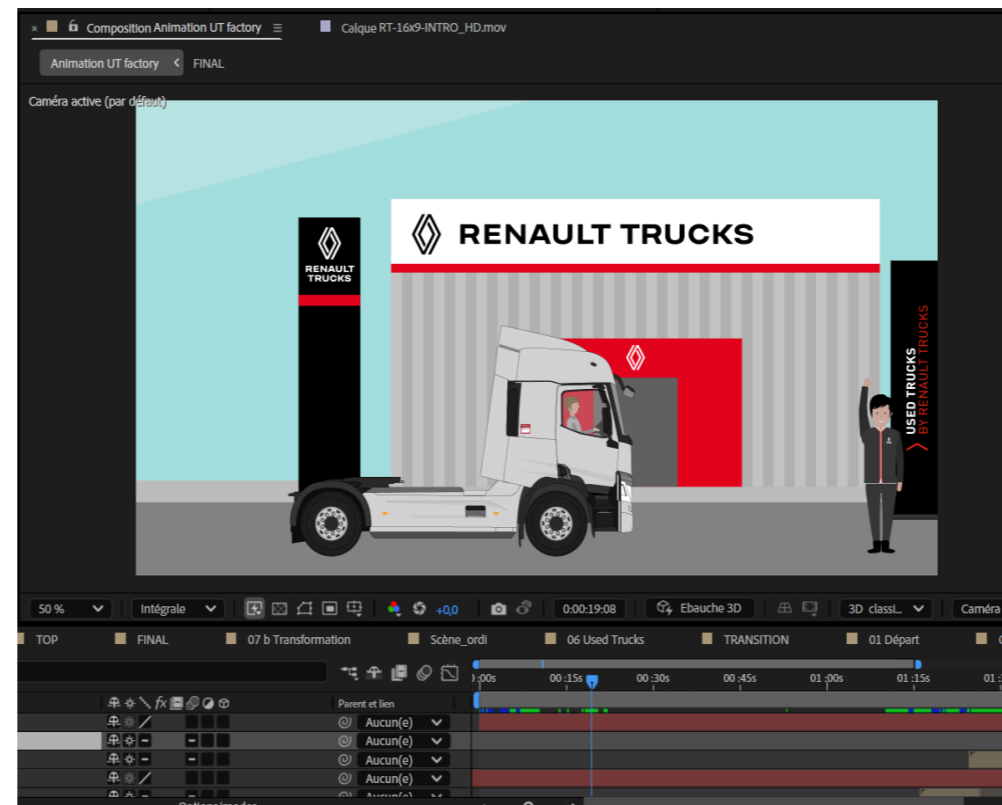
× Composition Animation UT factory ≡ Calque RT-16x9-INTRO_HD.mov

Animation UT factory < FINAL

Caméra active (par défaut)

RENAULT TRUCKS

RENAULT TRUCKS

USED TRUCKS BY RENAULT TRUCKS

50 % Intégrale +0,0 0:00:19:08 Ébauche 3D 3D classi... Caméra

TOP FINAL 07 b Transformation Scène_ordi 06 Used Trucks TRANSITION 01 Départ

0:00s 00:15s 00:30s 00:45s 01:00s 01:15s

Parent et lien

Aucun(e)
Aucun(e)
Aucun(e)
Aucun(e)
Aucun(e)